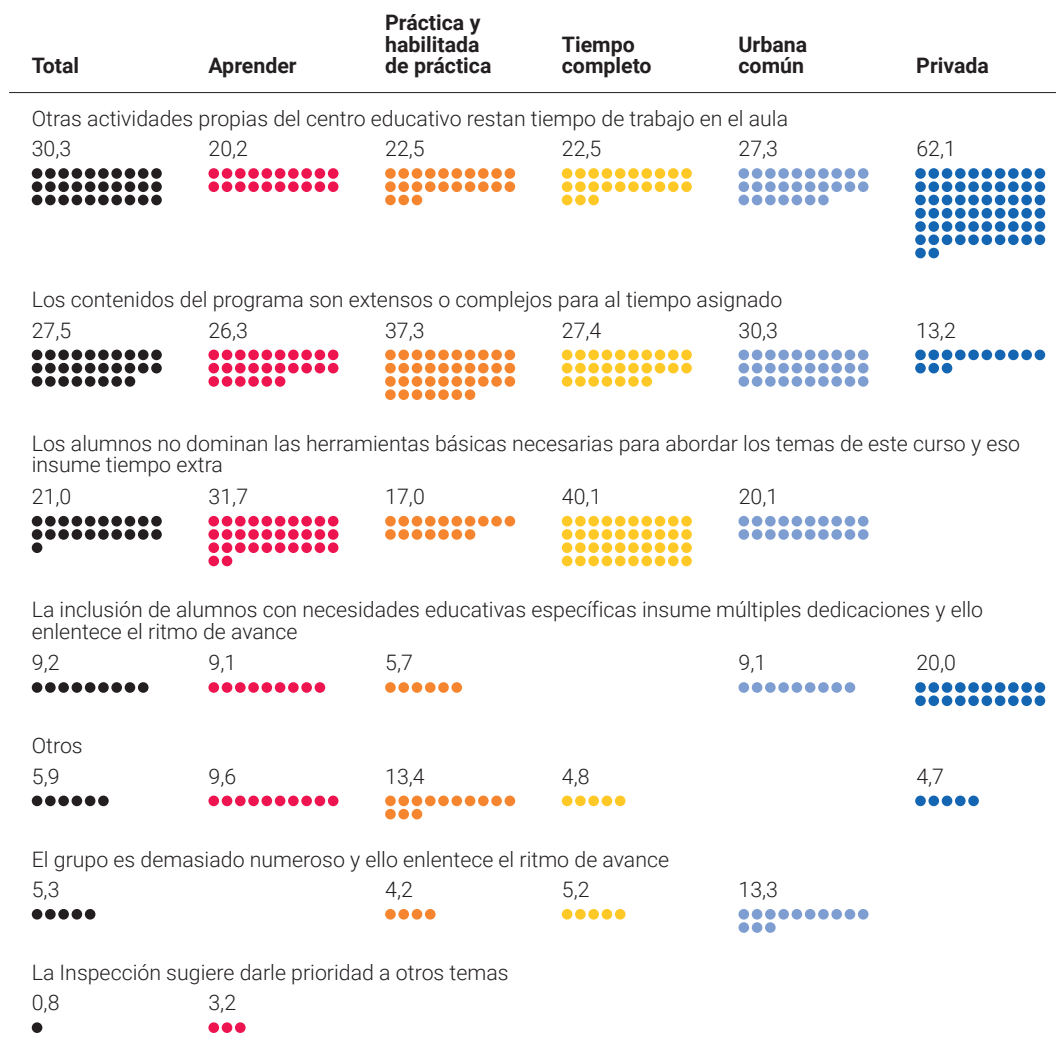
| Total | Aprender | Práctica y habilitada de práctica | Tiempo completo | Urbana común | Privada |
|---|---|---|---|---|---|

Otras actividades propias del centro educativo restan tiempo de trabajo en el aula

| 30,3 | 20,2 | 22,5 | 22,5 | 27,3 | 62,1 |
|---|---|---|---|---|---|

Los contenidos del programa son extensos o complejos para al tiempo asignado

| 27,5 | 26,3 | 37,3 | 27,4 | 30,3 | 13,2 |
|---|---|---|---|---|---|

Los alumnos no dominan las herramientas básicas necesarias para abordar los temas de este curso y eso insume tiempo extra

| 21,0 | 31,7 | 17,0 | 40,1 | 20,1 | |
|---|---|---|---|---|---|

La inclusión de alumnos con necesidades educativas específicas insume múltiples dedicaciones y ello enlentece el ritmo de avance

| 9,2 | 9,1 | 5,7 | | 9,1 | 20,0 |
|---|---|---|---|---|---|

Otros

| 5,9 | 9,6 | 13,4 | 4,8 | | 4,7 |
|---|---|---|---|---|---|

El grupo es demasiado numeroso y ello enlentece el ritmo de avance

| 5,3 | | 4,2 | 5,2 | 13,3 | |
|---|---|---|---|---|---|

La Inspección sugiere darle prioridad a otros temas

| 0,8 | 3,2 | | | | |
|---|---|---|---|---|---|